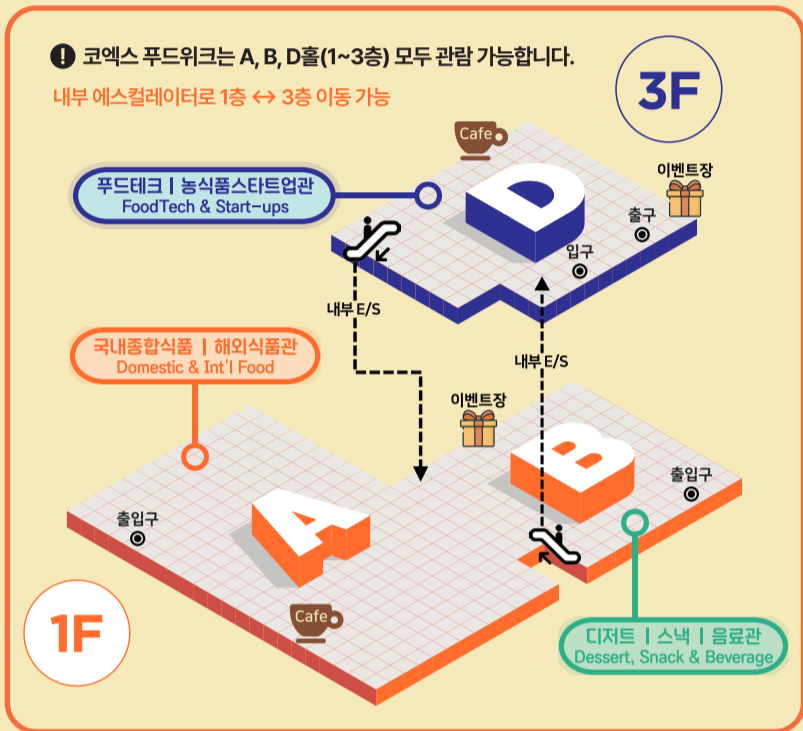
코엑스 푸드위크는 A, B, D홀(1~3층) 모두 관람 가능합니다.

내부 에스컬레이터로 1층 ↔ 3층 이동 가능

3F

Cafe

푸드테크 | 농식품스타트업관
FoodTech & Start-ups

D

이벤트장

출구

입구

내부 E/S

국내종합식품 | 해외식품관
Domestic & Int'l Food

내부 E/S

이벤트장

B

출입구

출입구

A

Cafe

1F

디저트 | 스낵 | 음료관
Dessert, Snack & Beverage